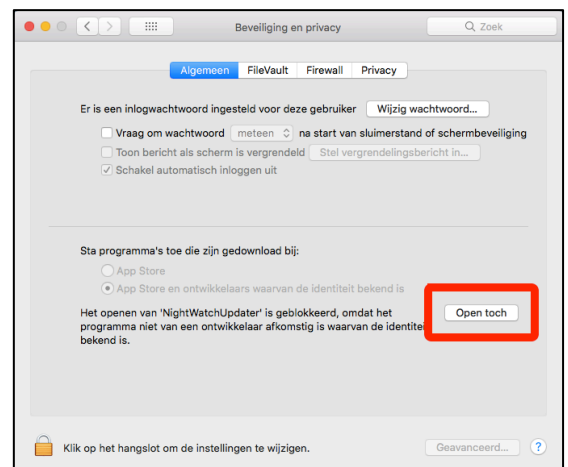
Beveiliging en privacy

Zoek

Algemeen | FileVault | Firewall | Privacy

Er is een inlogwachtwoord ingesteld voor deze gebruiker

Wijzig wachtwoord...

Vraag om wachtwoord meteen na start van sluimerstand of schermbeveiliging

Toon bericht als scherm is vergrendeld

Stel vergrendelingsbericht in...

Schakel automatisch inloggen uit

Sta programma's toe die zijn gedownload bij:

App Store

App Store en ontwikkelaars waarvan de identiteit bekend is

Het openen van 'NightWatchUpdater' is geblokkeerd, omdat het programma niet van een ontwikkelaar afkomstig is waarvan de identite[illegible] bekend is.

Open toch

Klik op het hangslot om de instellingen te wijzigen.

Geavanceerd...

?